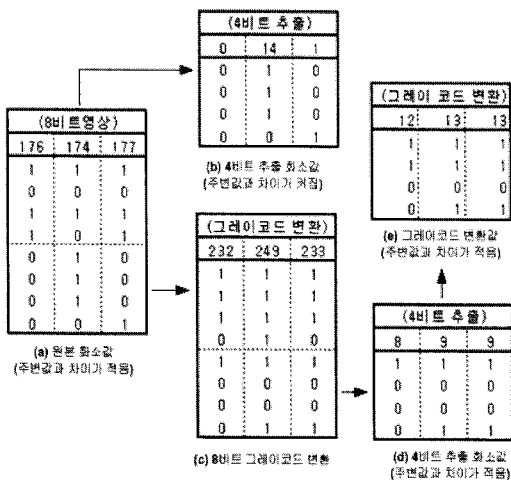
(4비트 추출)

| 0 | 14 | 1 |
|---|---|---|
| 0 | 1 | 0 |
| 0 | 1 | 0 |
| 0 | 1 | 0 |
| 0 | 0 | 1 |

(b) 4비트 추출 화소값 (주변값과 차이가 커짐)

(8비트영상)

| 176 | 174 | 177 |
|---|---|---|
| 1 | 1 | 1 |
| 0 | 0 | 0 |
| 1 | 1 | 1 |
| 1 | 0 | 1 |
| 0 | 1 | 0 |
| 0 | 1 | 0 |
| 0 | 1 | 0 |
| 0 | 0 | 1 |

(a) 원본 화소값 (주변값과 차이가 적음)

(그레이코드 변환)

| 232 | 249 | 233 |
|---|---|---|
| 1 | 1 | 1 |
| 1 | 1 | 1 |
| 1 | 1 | 1 |
| 0 | 1 | 0 |
| 1 | 1 | 1 |
| 0 | 0 | 0 |
| 0 | 0 | 0 |
| 0 | 1 | 1 |

(c) 8비트 그레이코드 변환

(그레이 코드 변환)

| 12 | 13 | 13 |
|---|---|---|
| 1 | 1 | 1 |
| 1 | 1 | 1 |
| 0 | 0 | 0 |
| 0 | 1 | 1 |

(e) 그레이코드 변환값 (주변값과 차이가 적음)

(4비트 추출)

| 8 | 9 | 9 |
|---|---|---|
| 1 | 1 | 1 |
| 0 | 0 | 0 |
| 0 | 0 | 0 |
| 0 | 1 | 1 |

(d) 4비트 추출 화소값 (주변값과 차이가 적음)